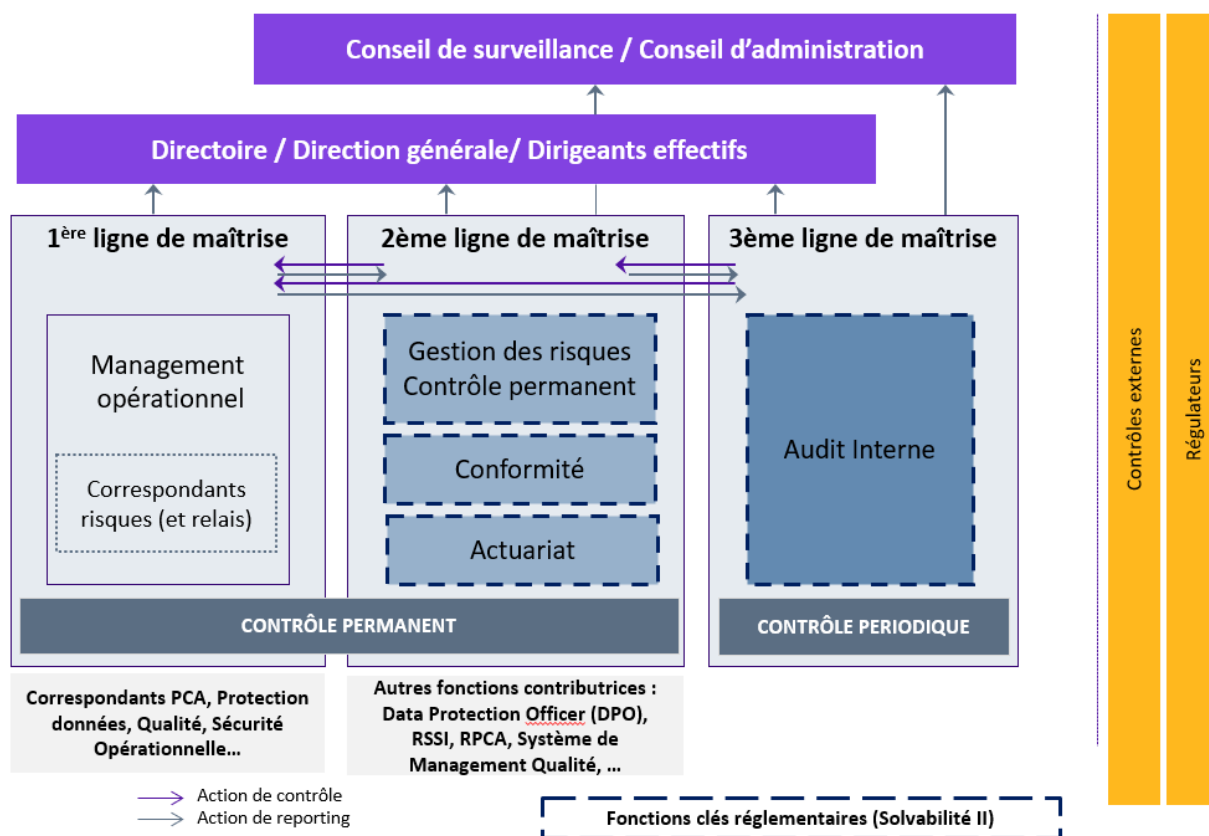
Conseil de surveillance / Conseil d'administration

Directoire / Direction générale/ Dirigeants effectifs

$1^{ère}$ ligne de maîtrise

2ème ligne de maîtrise

3ème ligne de maîtrise

Management opérationnel

Correspondants risques (et relais)

Gestion des risques Contrôle permanent

Conformité

Actuariat

Audit Interne

CONTRÔLE PERMANENT

CONTRÔLE PERIODIQUE

Contrôles externes

Régulateurs

Correspondants PCA, Protection données, Qualité, Sécurité Opérationnelle…

Autres fonctions contributrices : Data Protection Officer (DPO), RSSI, RPCA, Système de Management Qualité, …

Action de contrôle
Action de reporting

Fonctions clés réglementaires (Solvabilité II)